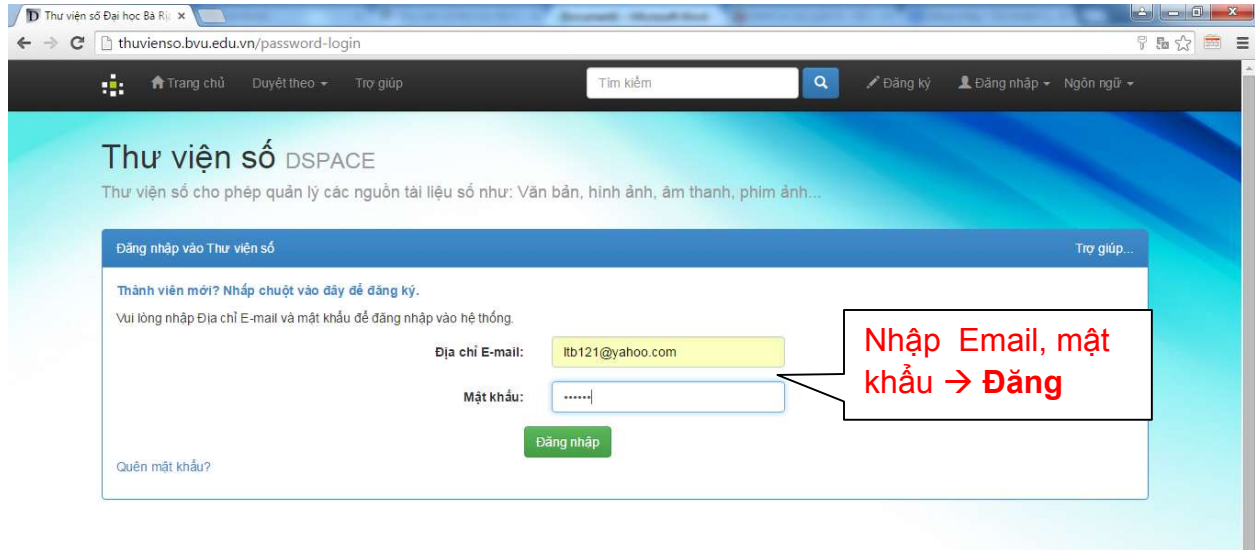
Thư viện số Đại học Bà Rị ×

thuvienso.bvu.edu.vn/password-login

Trang chủ  Duyệt theo  Trợ giúp  Tìm kiếm  Đăng ký  Đăng nhập  Ngôn ngữ

Thư viện số DSPACE

Thư viện số cho phép quản lý các nguồn tài liệu số như: Văn bản, hình ảnh, âm thanh, phim ảnh...

Đăng nhập vào Thư viện số  Trợ giúp...

Thành viên mới? Nhấp chuột vào đây để đăng ký.

Vui lòng nhập Địa chỉ E-mail và mật khẩu để đăng nhập vào hệ thống.

Địa chỉ E-mail: ltb121@yahoo.com

Mật khẩu: ••••••

Đăng nhập

Quên mật khẩu?

Nhập Email, mật khẩu → **Đăng**